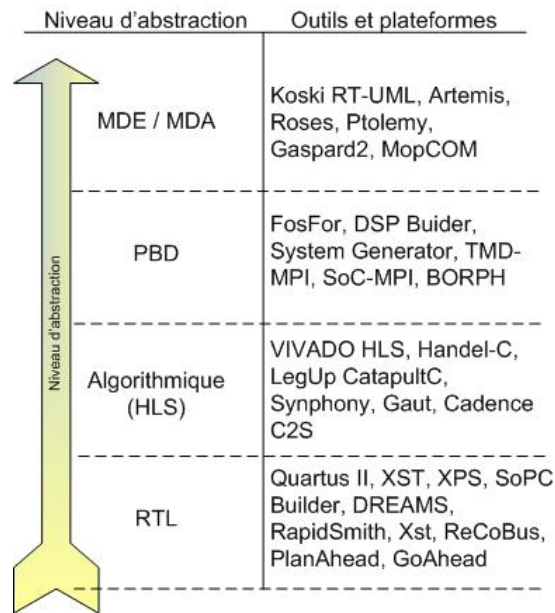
| Niveau d'abstraction | Outils et plateformes |
|---|---|
| MDE / MDA | Koski RT-UML, Artemis, Roses, Ptolemy, Gaspard2, MopCOM |
| PBD | FosFor, DSP Buider, System Generator, TMD-MPI, SoC-MPI, BORPH |
| Algorithmique (HLS) | VIVADO HLS, Handel-C, LegUp CatapultC, Synphony, Gaut, Cadence C2S |
| RTL | Quartus II, XST, XPS, SoPC Builder, DREAMS, RapidSmith, Xst, ReCoBus, PlanAhead, GoAhead |

Niveau d'abstraction